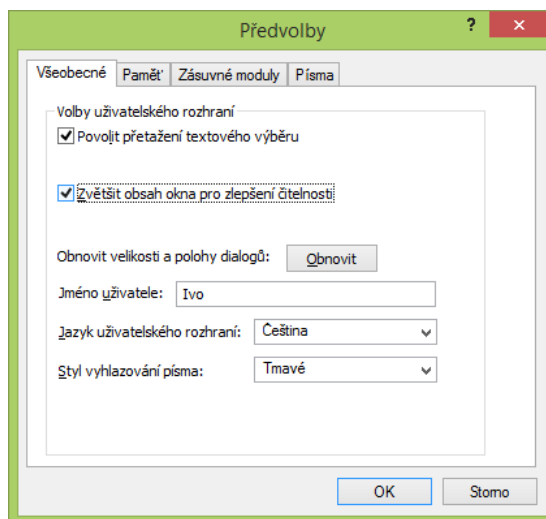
Předvolby

?

Všeobecné | Paměť | Zásuvné moduly | Písma

Volby uživatelského rozhraní

Povolit přetažení textového výběru

Zvětšit obsah okna pro zlepšení čitelnosti

Obnovit velikosti a polohy dialogů: Obnovit

Jméno uživatele: Ivo

Jazyk uživatelského rozhraní: Čeština

Styl vyhlazování písma: Tmavé

OK

Storno